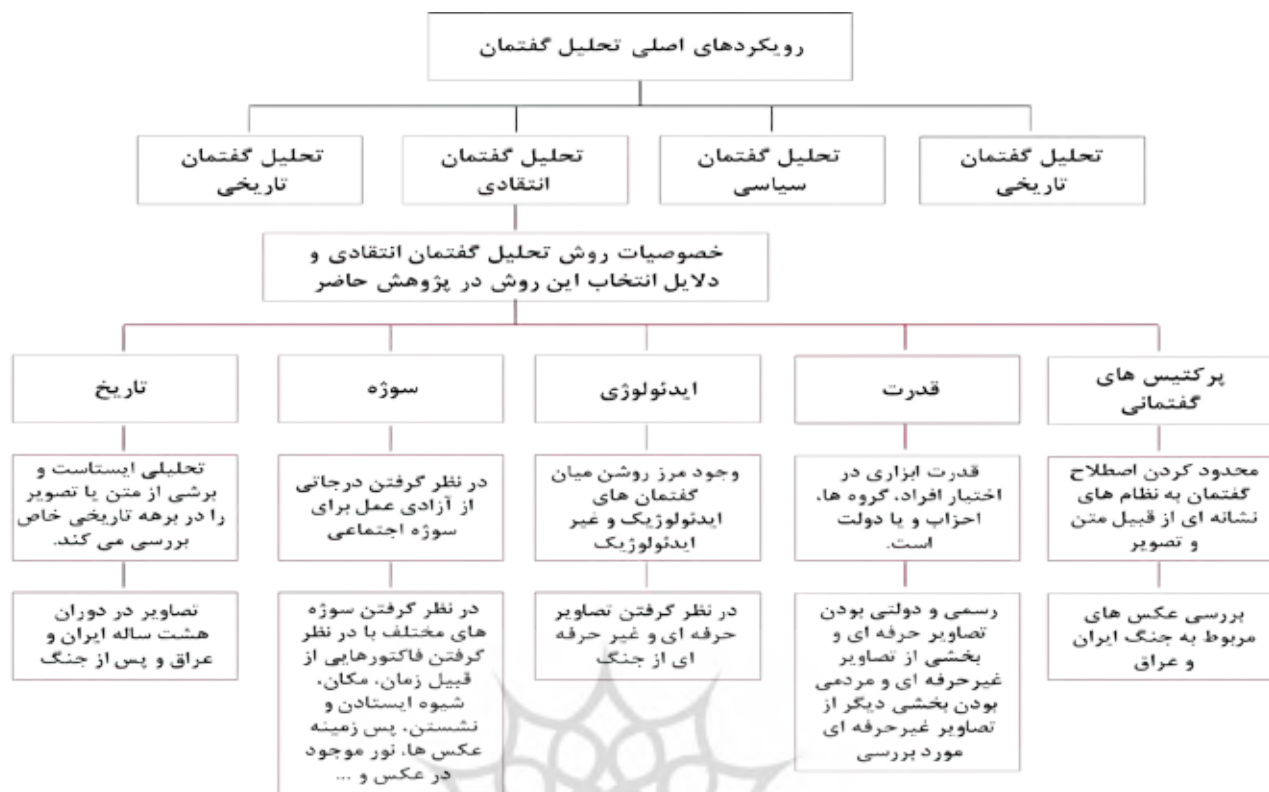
رویکردهای اصلی تحلیل گفتمان

تحلیل گفتمان تاریخی

تحلیل گفتمان سیاسی

تحلیل گفتمان انتقادی

تحلیل گفتمان تاریخی

خصوصیات روش تحلیل گفتمان انتقادی و دلایل انتخاب این روش در پژوهش حاضر

پرکتیس های گفتمانی

قدرت

ایدئولوژی

سوژه

تاریخ

محدود کردن اصطلاح گفتمان به نظام های نشانه ای از قبیل متن و تصویر

قدرت ابزاری در اختیار افراد، گروه ها، احزاب و یا دولت است.

وجود مرز روشن میان گفتمان های ایدئولوژیک و غیر ایدئولوژیک

در نظر گرفتن درجاتی از آزادی عمل برای سوژه اجتماعی

تحلیلی ایستاست و برشی از متن یا تصویر را در برهه تاریخی خاص بررسی می کند.

بررسی عکس های مربوط به جنگ ایران و عراق

رسمی و دولتی بودن تصاویر حرفه ای و بخشی از تصاویر غیرحرفه ای و مردمی بودن بخشی دیگر از تصاویر غیرحرفه ای مورد بررسی

در نظر گرفتن تصاویر حرفه ای و غیر حرفه ای از جنگ

در نظر گرفتن سوژه های مختلف با در نظر گرفتن فاکتورهایی از قبیل زمان، مکان، شیوه ایستادن و نشستن، پس زمینه عکس ها، نور موجود در عکس و ...

تصاویر در دوران هشت ساله ایران و عراق و پس از جنگ